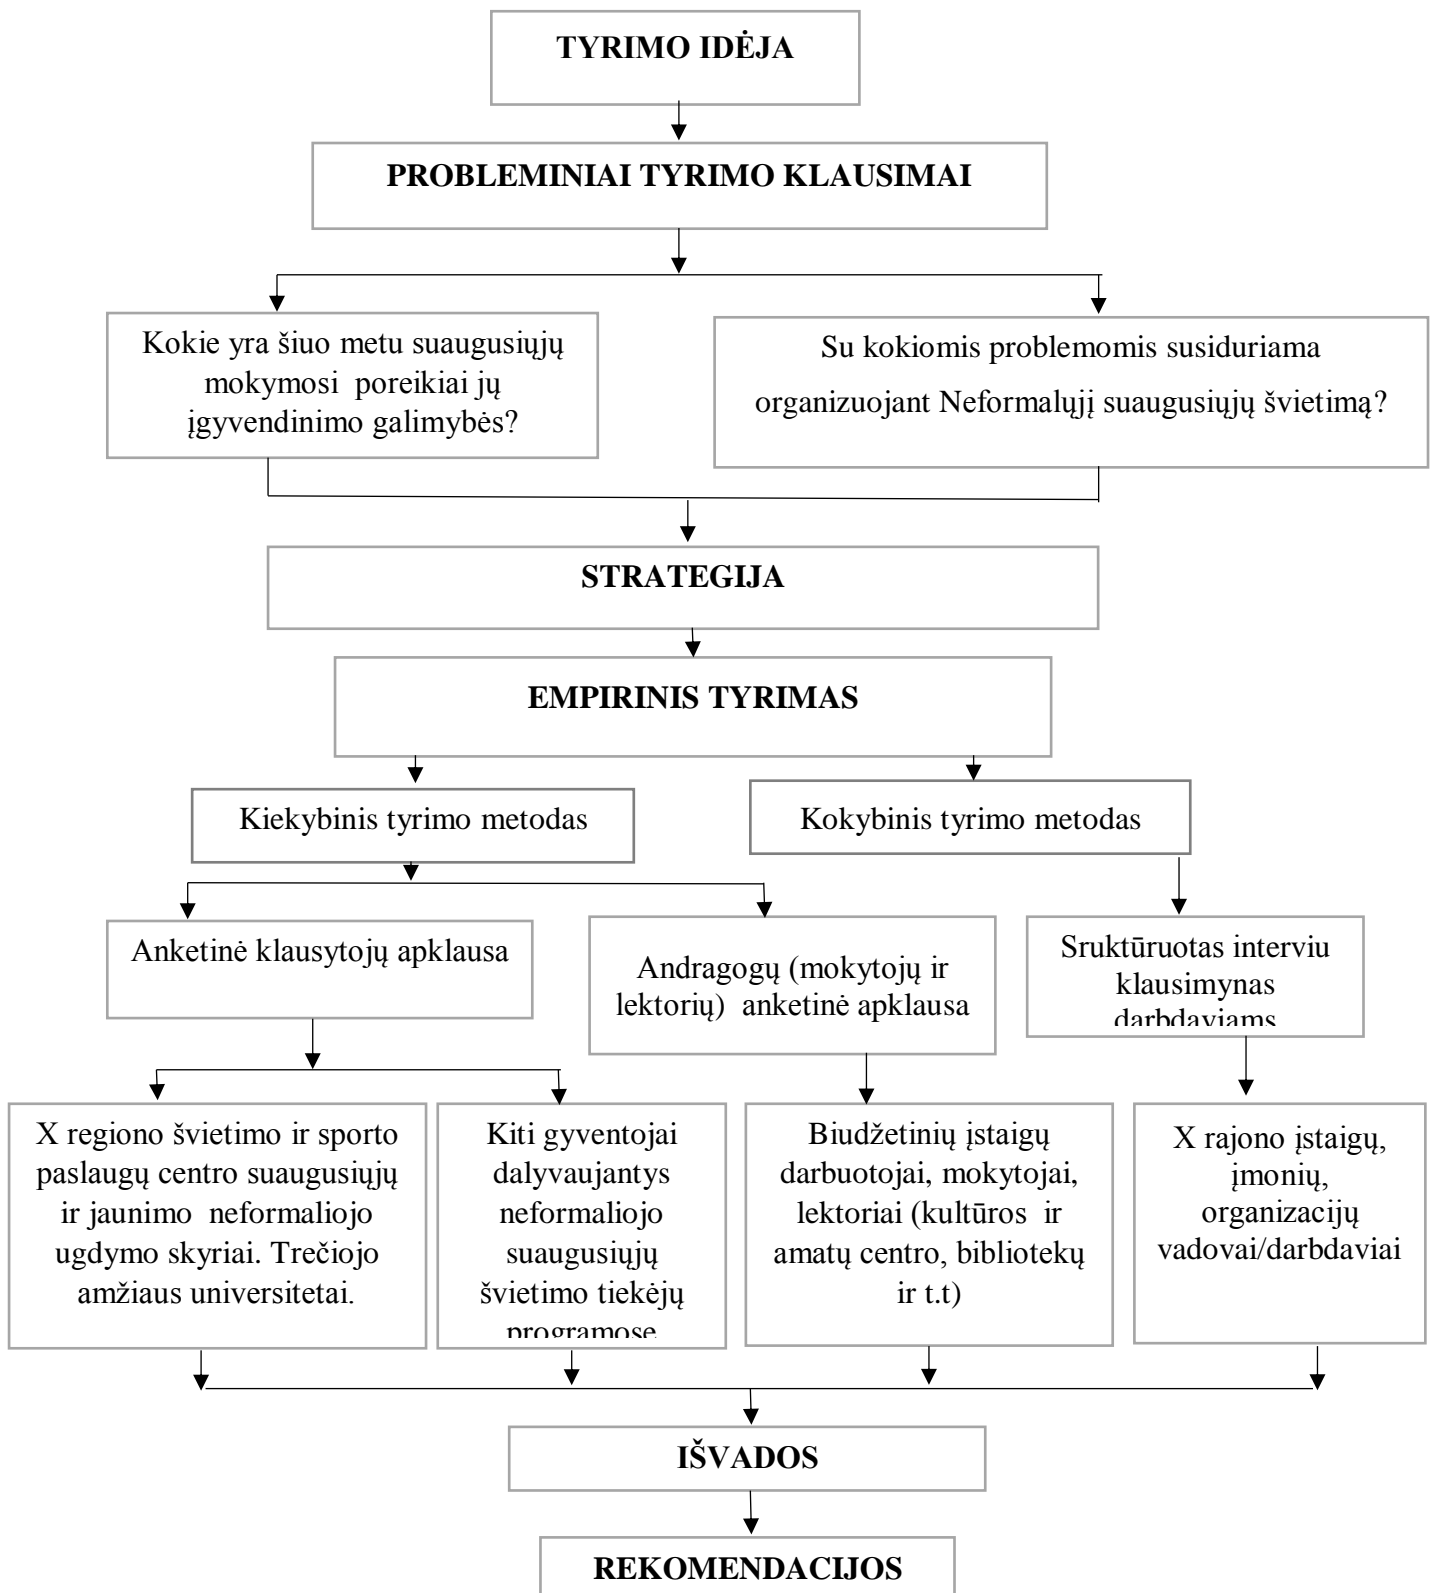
TYRIMO IDĖJA

PROBLEMINIAI TYRIMO KLAUSIMAI

Kokie yra šiuo metu suaugusiųjų mokymosi poreikiai jų įgyvendinimo galimybės?

Su kokiomis problemomis susiduriama organizuojant Neformalųjį suaugusiųjų švietimą?

STRATEGIJA

EMPIRINIS TYRIMAS

Kiekybinis tyrimo metodas

Kokybinis tyrimo metodas

Anketinė klausytojų apklausa

Andragogų (mokytojų ir lektorių) anketinė apklausa

Sruktūruotas interviu klausimynas darbdaviams

X regiono švietimo ir sporto paslaugų centro suaugusiųjų ir jaunimo neformaliojo ugdymo skyriai. Trečiojo amžiaus universitetai.

Kiti gyventojai dalyvaujantys neformaliojo suaugusiųjų švietimo tiekėjų programose

Biudžetinių įstaigų darbuotojai, mokytojai, lektoriai (kultūros ir amatų centro, bibliotekų ir t.t)

X rajono įstaigų, įmonių, organizacijų vadovai/darbdaviai

IŠVADOS

REKOMENDACIJOS